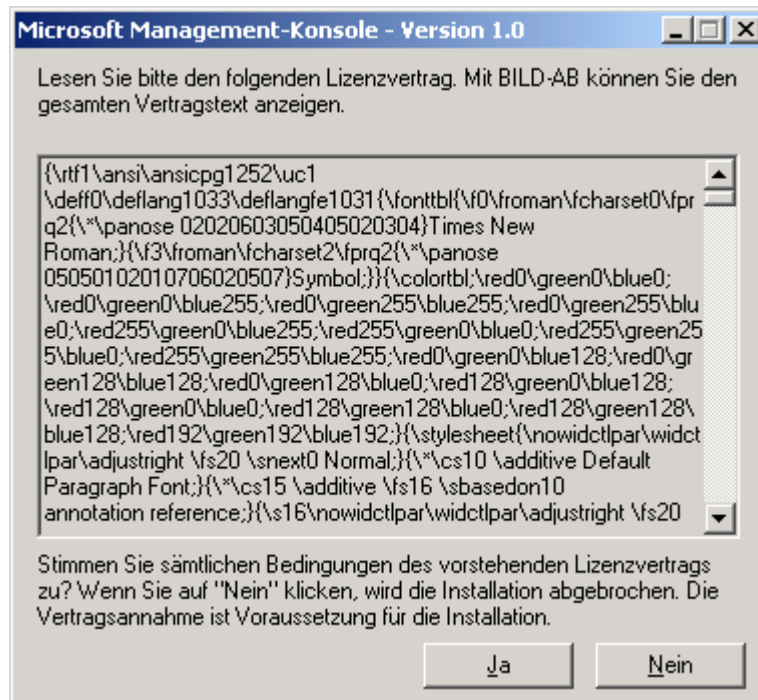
Microsoft Management-Konsole - Version 1.0

Lesen Sie bitte den folgenden Lizenzvertrag. Mit BILD-AB können Sie den gesamten Vertragstext anzeigen.

{\rtf1\ansi\ansicpg1252\uc1 \deff0\deflang1033\deflangfe1031{\fonttbl{\f0\froman\fcharset0\fprq2{\*\panose 02020603050405020304}Times New Roman;}{\f3\froman\fcharset2\fprq2{\*\panose 05050102010706020507}Symbol;}}{\colortbl;\red0\green0\blue0;\red0\green0\blue255;\red0\green255\blue255;\red0\green255\blue0;\red255\green0\blue255;\red255\green0\blue0;\red255\green255\blue0;\red255\green255\blue255;\red0\green0\blue128;\red0\green128\blue128;\red0\green128\blue0;\red128\green0\blue128;\red128\green0\blue0;\red128\green128\blue0;\red128\green128\blue128;\red192\green192\blue192;}{\stylesheet{\nowidctlpar\widctlpar\adjustright \fs20 \snext0 Normal;}{\*\cs10 \additive Default Paragraph Font;}{\*\cs15 \additive \fs16 \sbasedon10 annotation reference;}{\s16\nowidctlpar\widctlpar\adjustright \fs20

Stimmen Sie sämtlichen Bedingungen des vorstehenden Lizenzvertrags zu? Wenn Sie auf "Nein" klicken, wird die Installation abgebrochen. Die Vertragsannahme ist Voraussetzung für die Installation.

Ja

Nein